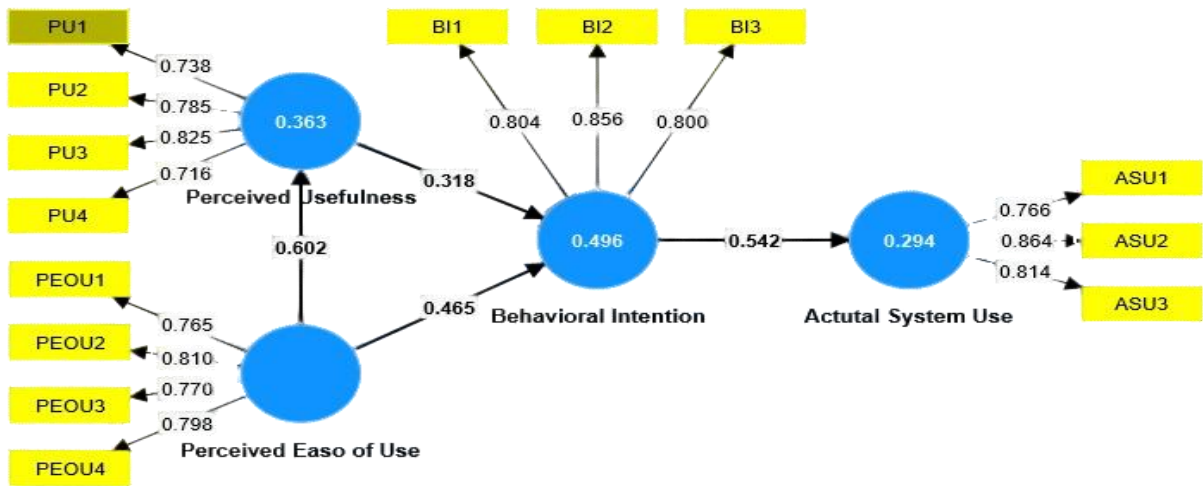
PU1
0.738
PU2
0.785
PU3
0.825
0.716
PU4
0.363
Perceived Usefulness
0.318
0.602
PEOU1
0.765
PEOU2
0.810
0.770
PEOU3
0.798
PEOU4
Perceived Easo of Use
0.465
BI1
BI2
BI3
0.804
0.856
0.800
0.496
Behavioral Intention
0.542
0.294
Actutal System Use
0.766
ASU1
0.864
ASU2
0.814
ASU3